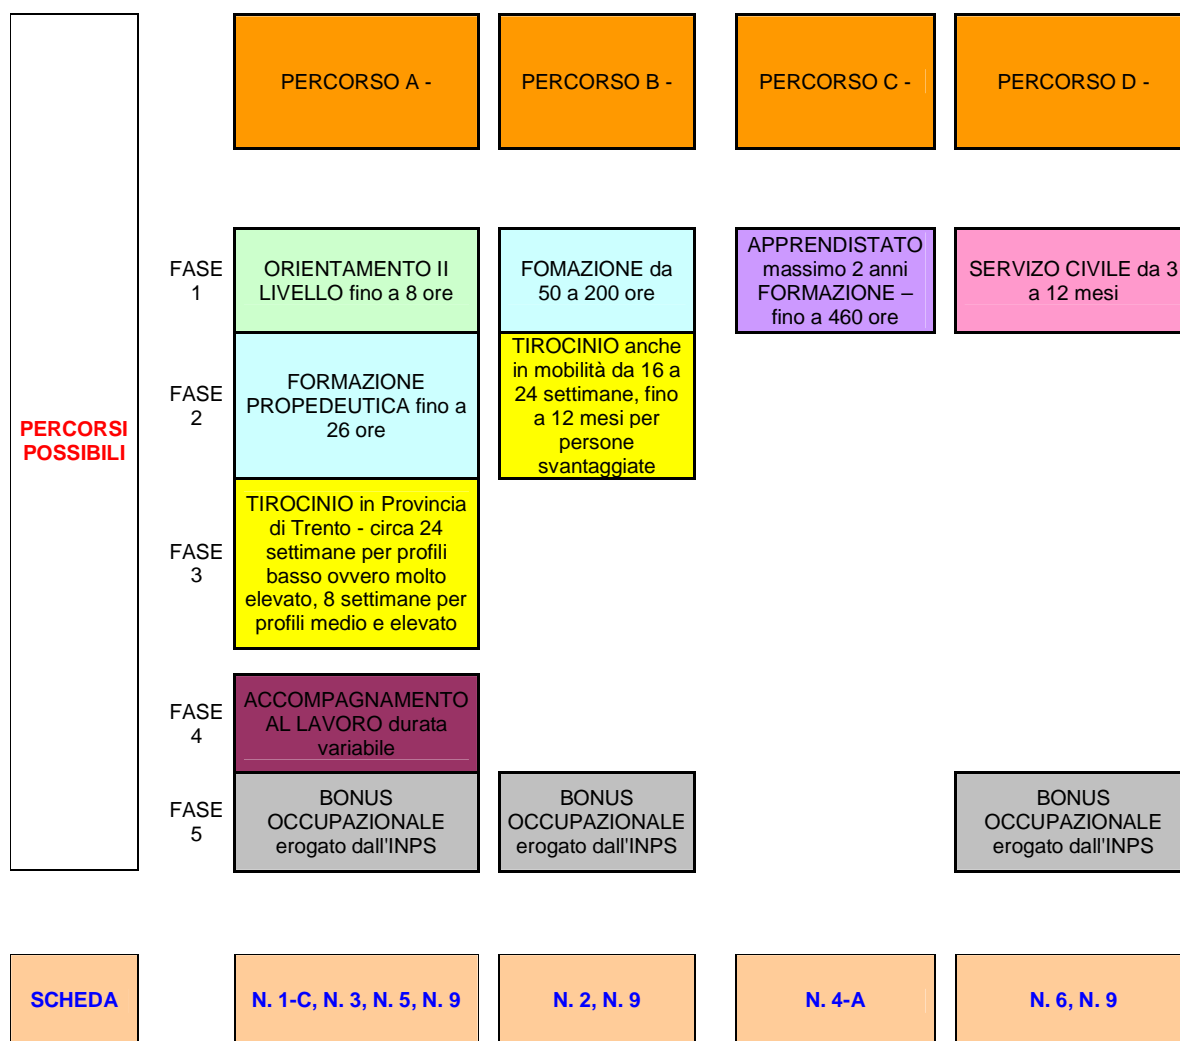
PERCORSI POSSIBILI

PERCORSO A -

PERCORSO B -

PERCORSO C -

PERCORSO D -

FASE 1

ORIENTAMENTO II LIVELLO fino a 8 ore

FOMAZIONE da 50 a 200 ore

APPRENDISTATO massimo 2 anni FORMAZIONE – fino a 460 ore

SERVIZO CIVILE da 3 a 12 mesi

FASE 2

FORMAZIONE PROPEDEUTICA fino a 26 ore

TIROCINIO anche in mobilità da 16 a 24 settimane, fino a 12 mesi per persone svantaggiate

FASE 3

TIROCINIO in Provincia di Trento - circa 24 settimane per profili basso ovvero molto elevato, 8 settimane per profili medio e elevato

FASE 4

ACCOMPAGNAMENTO AL LAVORO durata variabile

FASE 5

BONUS OCCUPAZIONALE erogato dall'INPS

BONUS OCCUPAZIONALE erogato dall'INPS

BONUS OCCUPAZIONALE erogato dall'INPS

SCHEDA

N. 1-C, N. 3, N. 5, N. 9

N. 2, N. 9

N. 4-A

N. 6, N. 9